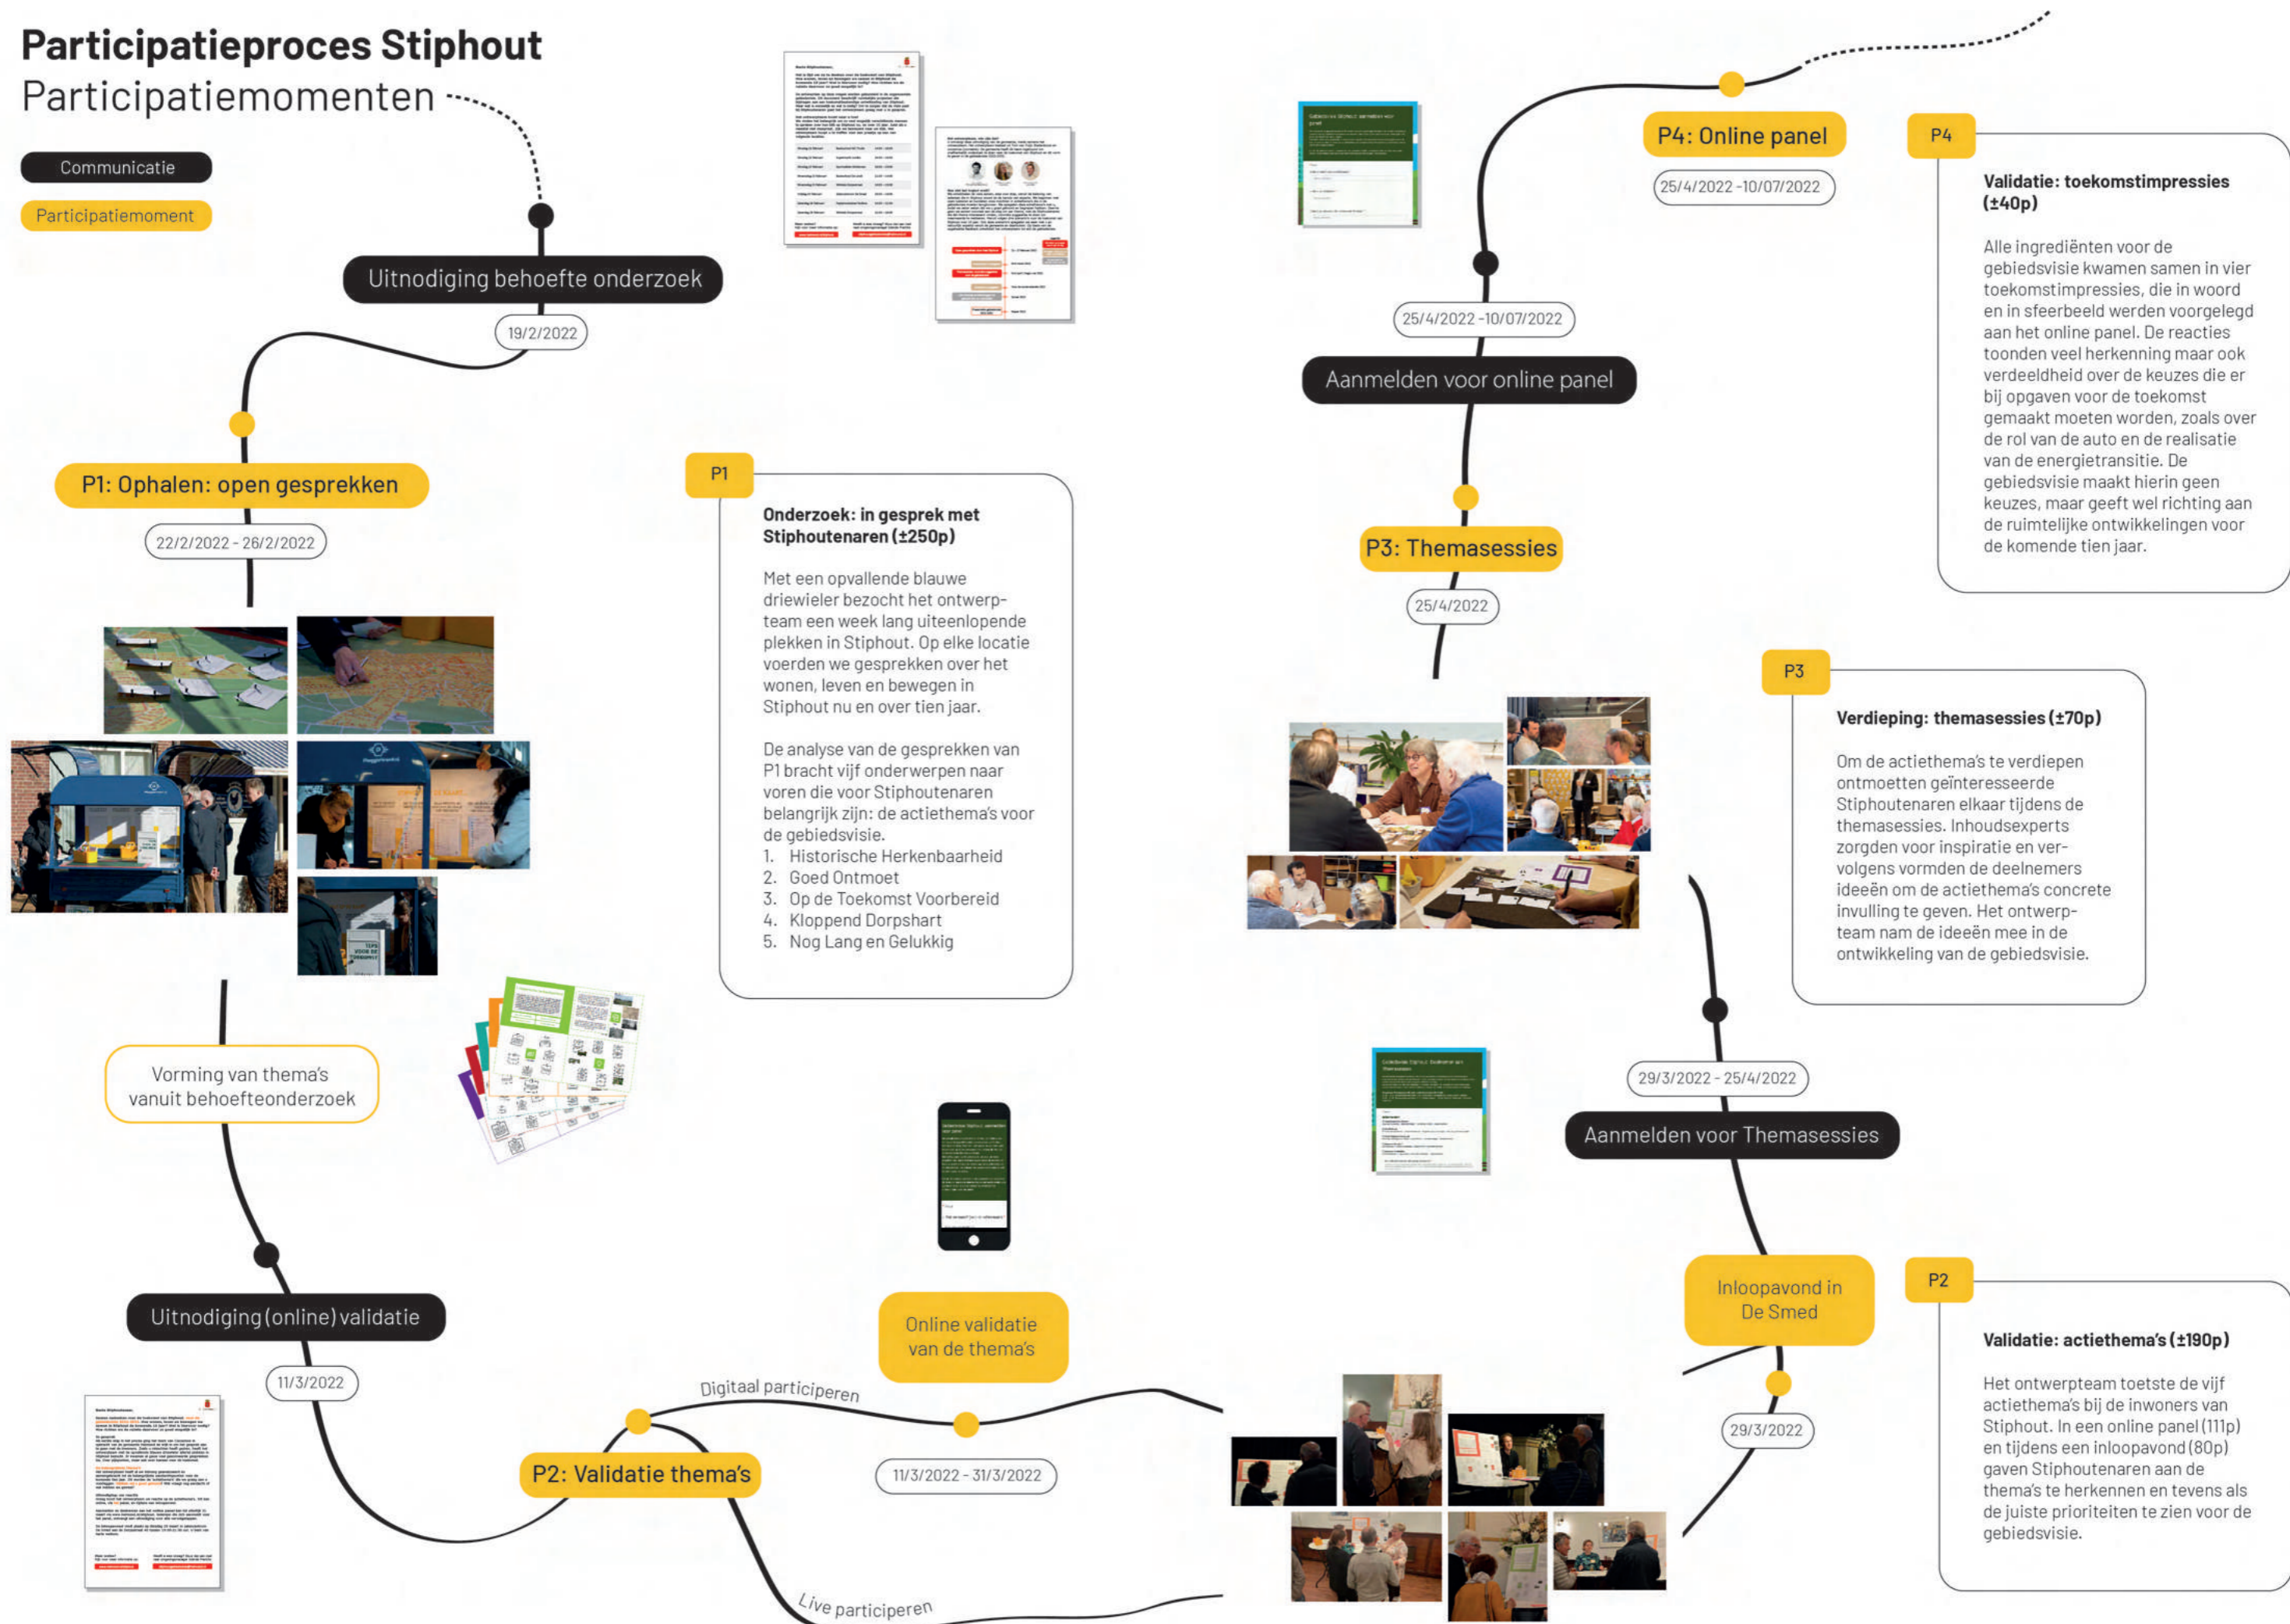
Participatieproces Stiphout
Participatiemomenten

Communicatie
Participatiemoment

Uitnodiging behoefte onderzoek
19/2/2022

P1: Ophalen: open gesprekken
22/2/2022 - 26/2/2022

P1
Onderzoek: in gesprek met Stiphoutenaren (±250p)

Met een opvallende blauwe driewieler bezocht het ontwerpteam een week lang uiteenlopende plekken in Stiphout. Op elke locatie voerden we gesprekken over het wonen, leven en bewegen in Stiphout nu en over tien jaar.

De analyse van de gesprekken van P1 bracht vijf onderwerpen naar voren die voor Stiphoutenaren belangrijk zijn: de actiethema's voor de gebiedsvisie.
1. Historische Herkenbaarheid
2. Goed Ontmoet
3. Op de Toekomst Voorbereid
4. Kloppend Dorpshart
5. Nog Lang en Gelukkig

Vorming van thema's vanuit behoefteonderzoek

Uitnodiging (online) validatie
11/3/2022

Online validatie van de thema's

Digitaal participeren

P2: Validatie thema's
11/3/2022 - 31/3/2022

Live participeren

P4: Online panel
25/4/2022 -10/07/2022

P4
Validatie: toekomstimpressies (±40p)

Alle ingrediënten voor de gebiedsvisie kwamen samen in vier toekomstimpressies, die in woord en in sfeerbeeld werden voorgelegd aan het online panel. De reacties toonden veel herkenning maar ook verdeeldheid over de keuzes die er bij opgaven voor de toekomst gemaakt moeten worden, zoals over de rol van de auto en de realisatie van de energietransitie. De gebiedsvisie maakt hierin geen keuzes, maar geeft wel richting aan de ruimtelijke ontwikkelingen voor de komende tien jaar.

25/4/2022 -10/07/2022
Aanmelden voor online panel

P3: Themasessies
25/4/2022

P3
Verdieping: themasessies (±70p)

Om de actiethema's te verdiepen ontmoetten geïnteresseerde Stiphoutenaren elkaar tijdens de themasessies. Inhoudsexperts zorgden voor inspiratie en vervolgens vormden de deelnemers ideeën om de actiethema's concrete invulling te geven. Het ontwerpteam nam de ideeën mee in de ontwikkeling van de gebiedsvisie.

29/3/2022 - 25/4/2022
Aanmelden voor Themasessies

Inloopavond in De Smed
29/3/2022

P2
Validatie: actiethema's (±190p)

Het ontwerpteam toetste de vijf actiethema's bij de inwoners van Stiphout. In een online panel (111p) en tijdens een inloopavond (80p) gaven Stiphoutenaren aan de thema's te herkennen en tevens als de juiste prioriteiten te zien voor de gebiedsvisie.